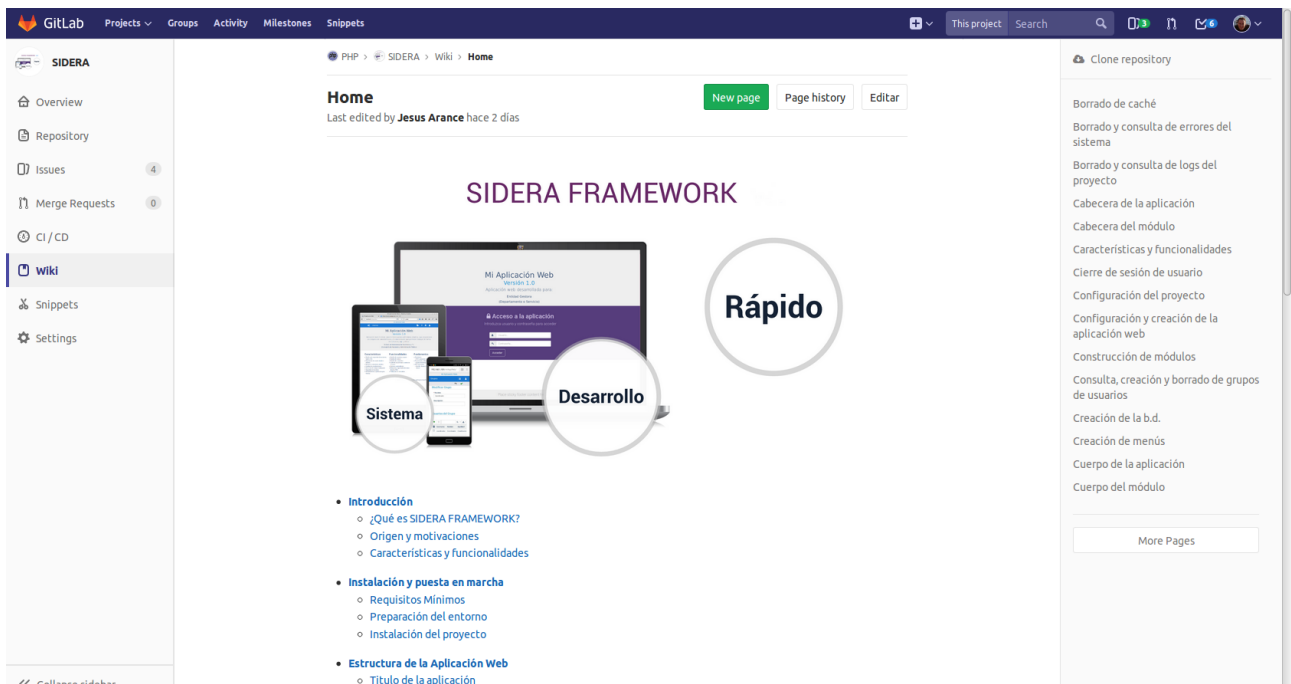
GitLab Projects Groups Activity Milestones Snippets

This project Search

3 6

SIDERA

Overview

Repository

Issues 4

Merge Requests 0

CI / CD

Wiki

Snippets

Settings

Collapse sidebar

PHP › SIDERA › Wiki › Home

Home

Last edited by **Jesus Arance** hace 2 días

New page Page history Editar

SIDERA FRAMEWORK

Mi Aplicación Web
Versión 1.0

Acceso a la aplicación

Rápido

Sistema

Desarrollo

- Introducción
  - ¿Qué es SIDERA FRAMEWORK?
  - Origen y motivaciones
  - Características y funcionalidades
- Instalación y puesta en marcha
  - Requisitos Mínimos
  - Preparación del entorno
  - Instalación del proyecto
- Estructura de la Aplicación Web
  - Titulo de la aplicación

Clone repository

Borrado de caché

Borrado y consulta de errores del sistema

Borrado y consulta de logs del proyecto

Cabecera de la aplicación

Cabecera del módulo

Características y funcionalidades

Cierre de sesión de usuario

Configuración del proyecto

Configuración y creación de la aplicación web

Construcción de módulos

Consulta, creación y borrado de grupos de usuarios

Creación de la b.d.

Creación de menús

Cuerpo de la aplicación

Cuerpo del módulo

More Pages